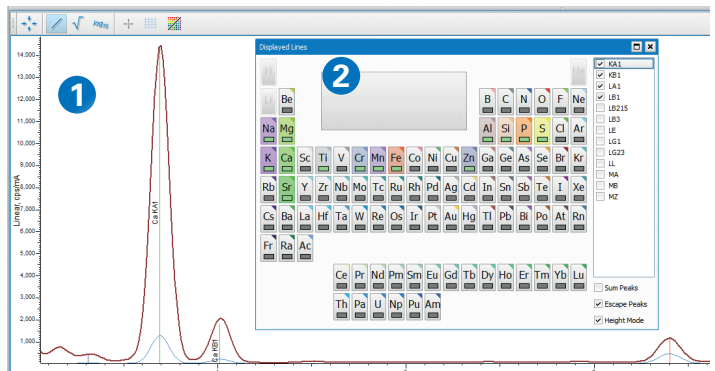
$\sqrt{}$ $log_{10}$

14,000
13,000
12,000
11,000
10,000
9,000
8,000
7,000
6,000
5,000
4,000
3,000
2,000
1,000

Linear, cps/mA

1

Ca KA1

Ca KB1

Displayed Lines

2

Be
B C N O F Ne
Na Mg
Al Si P S Cl Ar
K Ca Sc Ti V Cr Mn Fe Co Ni Cu Zn Ga Ge As Se Br Kr
Rb Sr Y Zr Nb Mo Tc Ru Rh Pd Ag Cd In Sn Sb Te I Xe
Cs Ba La Hf Ta W Re Os Ir Pt Au Hg Tl Pb Bi Po At Rn
Fr Ra Ac
Ce Pr Nd Pm Sm Eu Gd Tb Dy Ho Er Tm Yb Lu
Th Pa U Np Pu Am

KA1
KB1
LA1
LB1
LB215
LB3
LE
LG1
LG23
LL
MA
MB
MZ

Sum Peaks
Escape Peaks
Height Mode